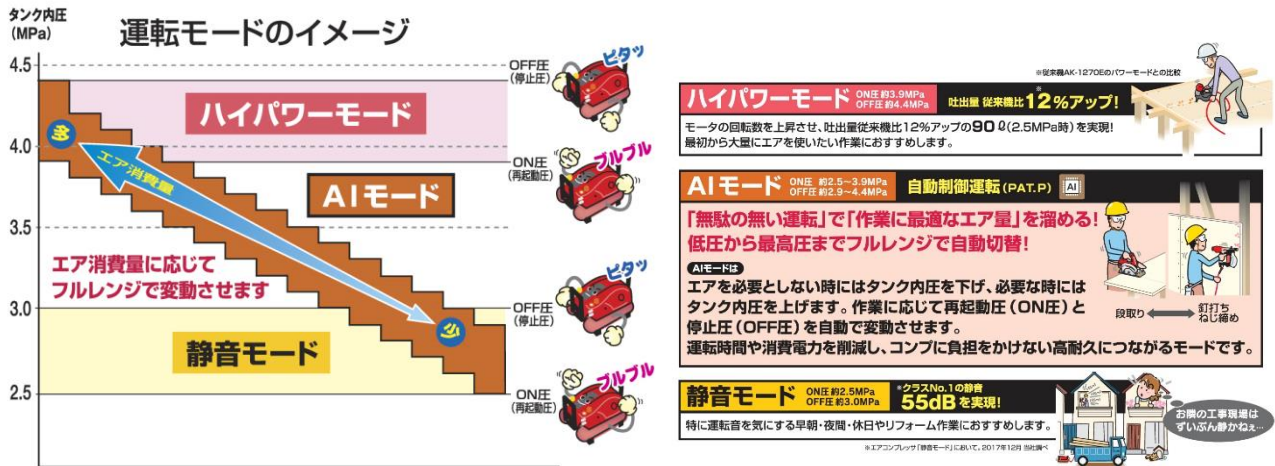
タンク内圧
(MPa)

運転モードのイメージ

4.5
4.0
3.5
3.0
2.5

OFF圧
(停止圧)

ピタッ

ハイパワーモード

ON圧
(再起動圧)

ブルブル

エア消費量

AIモード

エア消費量に応じて
フルレンジで変動させます

ピタッ

OFF圧
(停止圧)

静音モード

ON圧
(再起動圧)

ブルブル

※従来機AK-1270Eのパワーモードとの比較

ハイパワーモード ON圧 約3.9MPa OFF圧 約4.4MPa 吐出量 従来機比※12%アップ!

モータの回転数を上昇させ、吐出量従来機比12%アップの90ℓ(2.5MPa時)を実現!
最初から大量にエアを使いたい作業におすすめします。

AIモード ON圧 約2.5～3.9MPa OFF圧 約2.9～4.4MPa 自動制御運転(PAT.P) AI

「無駄の無い運転」で「作業に最適なエア量」を溜める!
低圧から最高圧までフルレンジで自動切替!

AIモードは
エアを必要としない時にはタンク内圧を下げ、必要な時にはタンク内圧を上げます。作業に応じて再起動圧(ON圧)と停止圧(OFF圧)を自動で変動させます。
運転時間や消費電力を削減し、コンプに負担をかけない高耐久につながるモードです。

段取り 釘打ち ねじ締め

静音モード ON圧 約2.5MPa OFF圧 約3.0MPa ※クラスNo.1の静音 55dB を実現!

特に運転音を気にする早朝・夜間・休日やリフォーム作業におすすめします。

※エアコンプレッサ「静音モード」において。2017年12月 当社調べ

お隣の工事現場は ずいぶん静かねぇ…